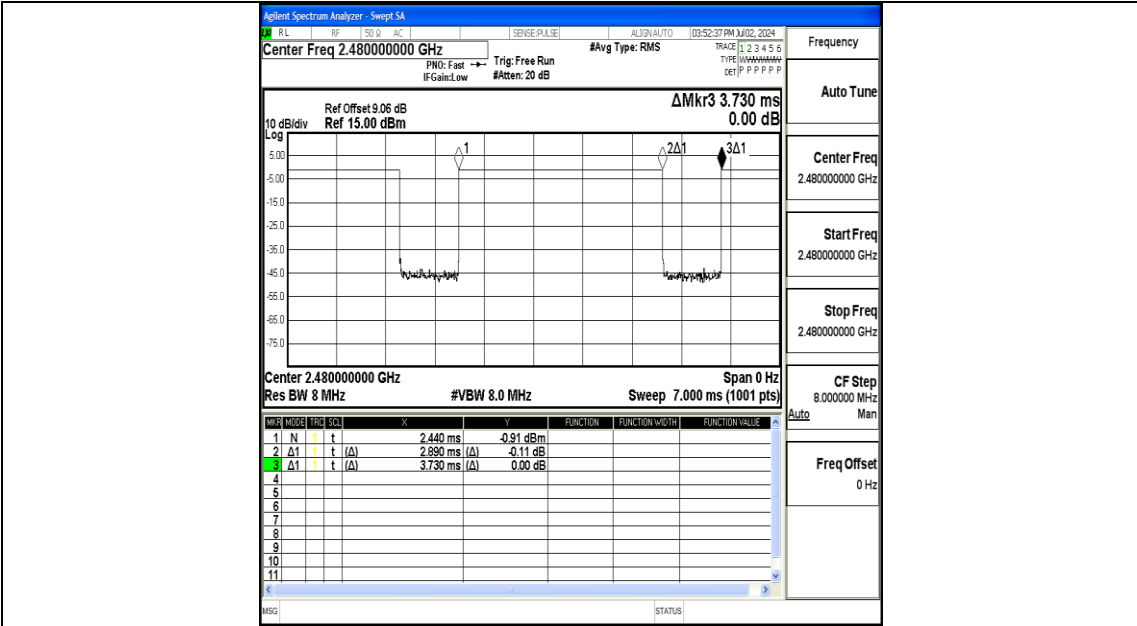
Agilent Spectrum Analyzer - Swept SA
RL RF 50 Ω AC SENSE:PULSE ALIGN AUTO 03:52:37 PM Jul02, 2024
Center Freq 2.480000000 GHz
PNO: Fast
IFGain:Low
Trig: Free Run
#Atten: 20 dB
#Avg Type: RMS
TRACE 1 2 3 4 5 6
TYPE WWWWWW
DET P P P P P P

Frequency

Ref Offset 9.06 dB
10 dB/div Ref 15.00 dBm
Log
ΔMkr3 3.730 ms
0.00 dB

5.00
-5.00
-15.0
-25.0
-35.0
-45.0
-55.0
-65.0
-75.0

1
2Δ1
3Δ1

Center 2.480000000 GHz
Res BW 8 MHz
#VBW 8.0 MHz
Span 0 Hz
Sweep 7.000 ms (1001 pts)

| MKR | MODE | TRC | SCL | X | Y | FUNCTION | FUNCTION WIDTH | FUNCTION VALUE |
|---|---|---|---|---|---|---|---|---|
| 1 | N | 1 | t | 2.440 ms | -0.91 dBm | | | |
| 2 | Δ1 | 1 | t (Δ) | 2.890 ms (Δ) | -0.11 dB | | | |
| 3 | Δ1 | 1 | t (Δ) | 3.730 ms (Δ) | 0.00 dB | | | |
| 4 | | | | | | | | |
| 5 | | | | | | | | |
| 6 | | | | | | | | |
| 7 | | | | | | | | |
| 8 | | | | | | | | |
| 9 | | | | | | | | |
| 10 | | | | | | | | |
| 11 | | | | | | | | |

Auto Tune

Center Freq
2.480000000 GHz

Start Freq
2.480000000 GHz

Stop Freq
2.480000000 GHz

CF Step
8.000000 MHz
Auto Man

Freq Offset
0 Hz

MSG
STATUS